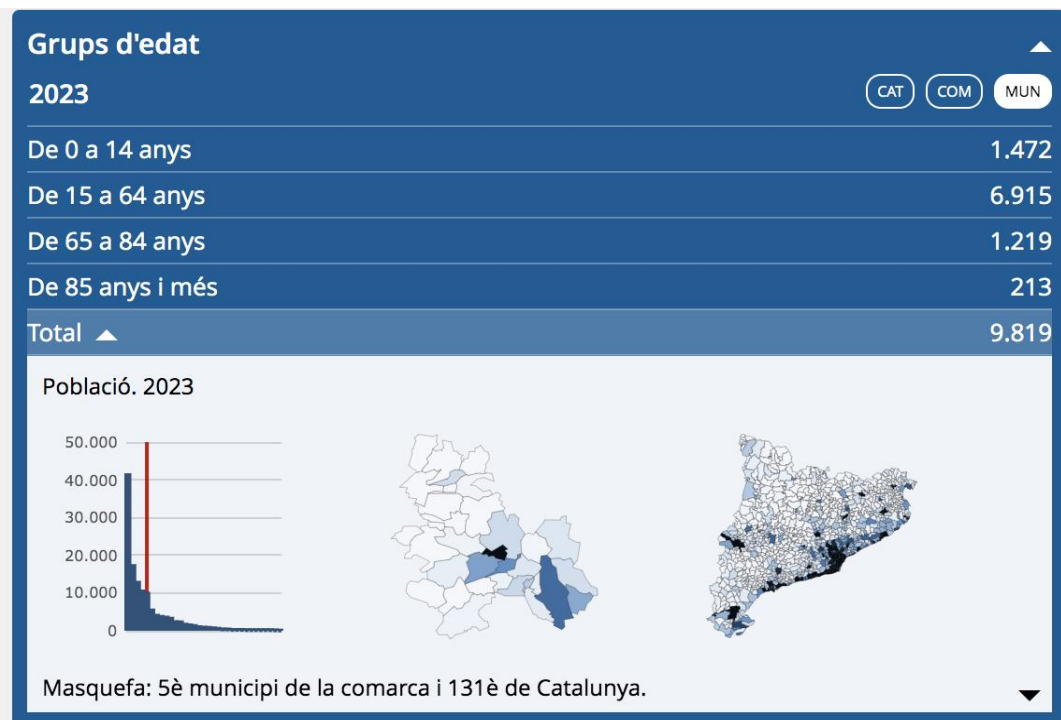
Grups d'edat

2023

CAT COM MUN

| | |
|---|---|
| De 0 a 14 anys | 1.472 |
| De 15 a 64 anys | 6.915 |
| De 65 a 84 anys | 1.219 |
| De 85 anys i més | 213 |
| Total | 9.819 |

Població. 2023

50.000
40.000
30.000
20.000
10.000
0

Masquefa: 5è municipi de la comarca i 131è de Catalunya.